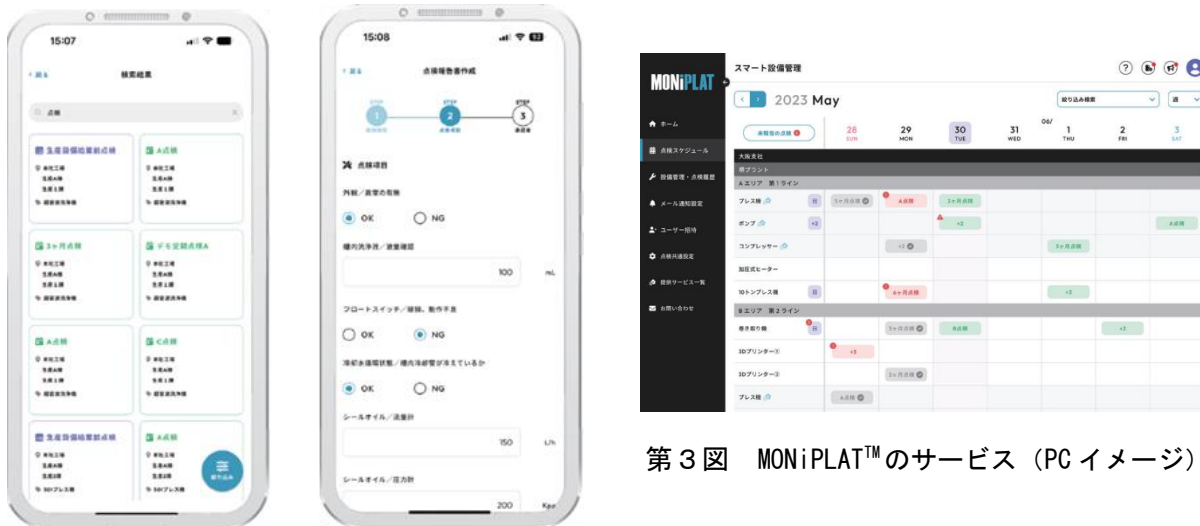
15:07

< 戻る 検索結果

点検

生産設備始業前点検
本社工場
生産A棟
生産1課
運転前点検

A点検
本社工場
生産A棟
生産1課
運転前点検

3ヶ月点検
本社工場
生産A棟
生産1課
運転前点検

デモ定期点検A
本社工場
生産A棟
生産1課
運転前点検

A点検
本社工場
生産A棟
生産1課
運転前点検

C点検
本社工場
生産A棟
生産1課
運転前点検

生産設備始業前点検
本社工場
生産A棟
生産1課
50tプレス機

A点検
本社工場
生産A棟
生産1課
50tプレス機

絞り込み

15:08

< 戻る 点検報告書作成

STEP 1 STEP 2 STEP 3

点検項目

外観／異常の有無
OK NG

槽内洗浄液／液量確認
100 mL

フロートスイッチ／破損、動作不良
OK NG

冷却水循環状態／槽内冷却管が冷えているか
OK NG

シールオイル／流量計
150 L/h

シールオイル／圧力計
200 Kpa

MONiPLAT スマート設備管理

ホーム
点検スケジュール
設備管理・点検履歴
メール通知設定
ユーザー招待
点検共通設定
提供サービス一覧
お問い合わせ

2023 May

未報告の点検

| | 28 SUN | 29 MON | 30 TUE | 31 WED | 06/ 1 THU | 2 FRI | 3 SAT |
|---|---|---|---|---|---|---|---|
| 大阪本社 | | | | | | | |
| 堺プラント | | | | | | | |
| Aエリア 第1ライン | | | | | | | |
| プレス機 | | 3ヶ月点検 | A点検 | 3ヶ月点検 | | | |
| ポンプ | | | | +2 | | | A点検 |
| コンプレッサー | | | +2 | | | 3ヶ月点検 | |
| 加圧式ヒーター | | | | | | | |
| 10トンプレス機 | | | 6ヶ月点検 | | | +3 | |
| Bエリア 第2ライン | | | | | | | |
| 巻き取り機 | | | 3ヶ月点検 | B点検 | | | +2 |
| 3Dプリンター① | | +3 | | | | | |
| 3Dプリンター② | | | 3ヶ月点検 | | | | |
| プレス機 | | A点検 | | | | | |

第３図 MONiPLAT™のサービス（PCイメージ）